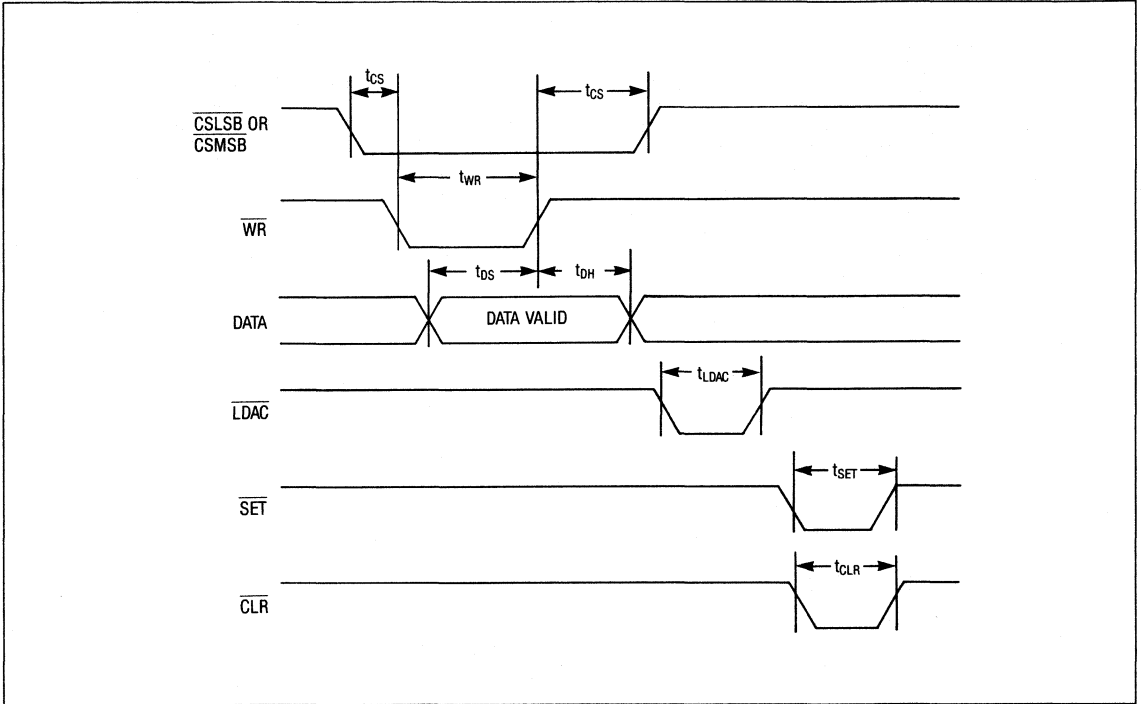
$t_{CS}$

$t_{CS}$

$\overline{CSLSB}$ OR $\overline{CSMSB}$

$t_{WR}$

$\overline{WR}$

$t_{DS}$

$t_{DH}$

DATA

DATA VALID

$t_{LDAC}$

$\overline{LDAC}$

$t_{SET}$

$\overline{SET}$

$t_{CLR}$

$\overline{CLR}$